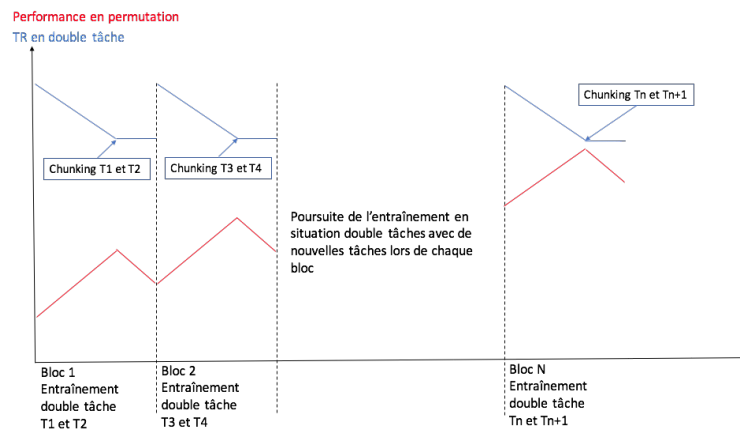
Performance en permutation
TR en double tâche

Chunking Tn et Tn+1

Chunking T1 et T2

Chunking T3 et T4

Poursuite de l'entraînement en situation double tâches avec de nouvelles tâches lors de chaque bloc

Bloc 1
Entraînement double tâche
T1 et T2

Bloc 2
Entraînement double tâche
T3 et T4

Bloc N
Entraînement double tâche
Tn et Tn+1